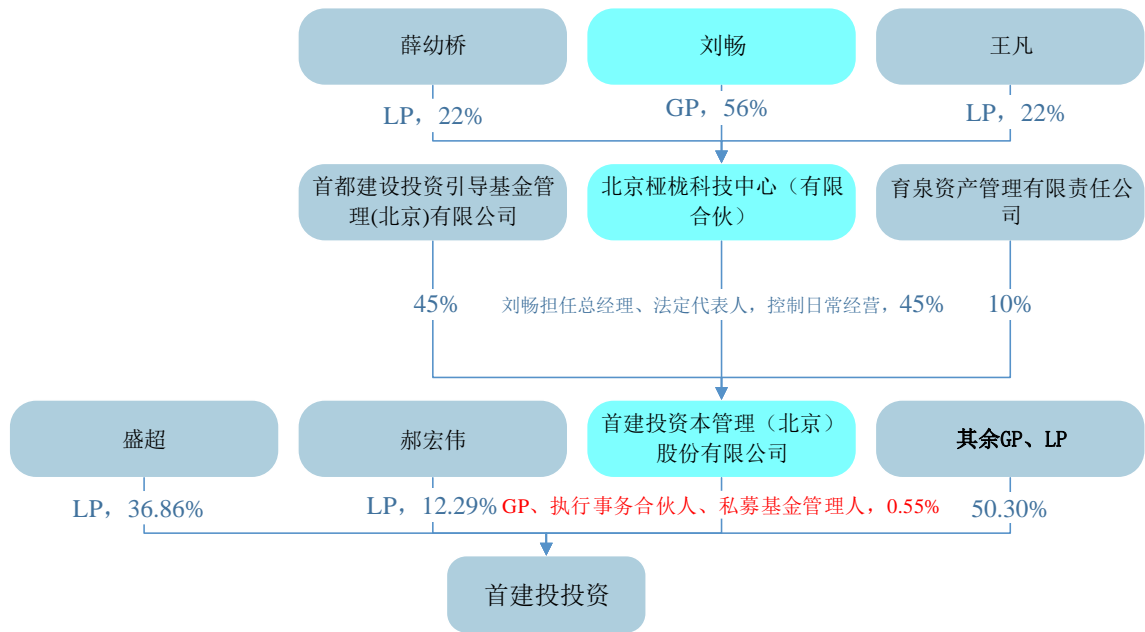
薛幼桥

刘畅

王凡

LP，22%

GP，56%

LP，22%

首都建设投资引导基金管理(北京)有限公司

北京桠枕科技中心（有限合伙）

育泉资产管理有限责任公司

45%

刘畅担任总经理、法定代表人，控制日常经营，45%

10%

盛超

郝宏伟

首建投资本管理（北京）股份有限公司

其余GP、LP

LP，36.86%

LP，12.29%

GP、执行事务合伙人、私募基金管理人，0.55%

50.30%

首建投投资